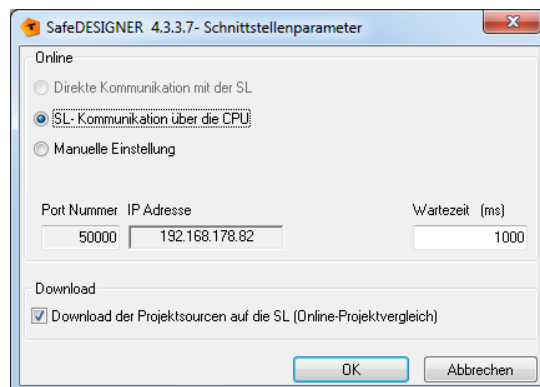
SafeDESIGNER 4.3.3.7- Schnittstellenparameter

Online

Direkte Kommunikation mit der SL

SL- Kommunikation über die CPU

Manuelle Einstellung

Port Nummer IP Adresse

50000 192.168.178.82

Wartezeit (ms)

1000

Download

Download der Projektsourcen auf die SL (Online-Projektvergleich)

OK

Abbrechen